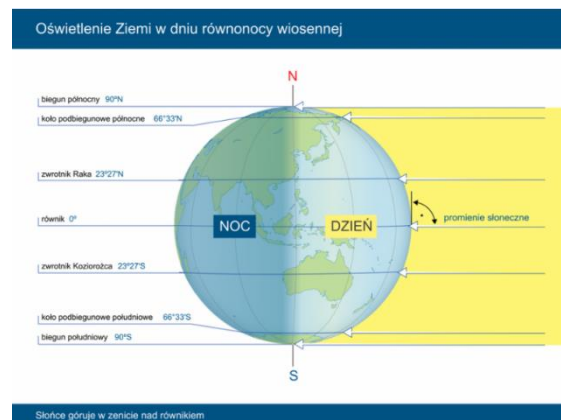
Oświetlenie Ziemi w dniu równonocy wiosennej

N

biegun północny 90°N

koło podbiegunowe północne 66°33'N

zwrotnik Raka 23°27'N

równik 0°

NOC

DZIEŃ

promienie słoneczne

zwrotnik Koziorożca 23°27'S

koło podbiegunowe południowe 66°33'S

biegun południowy 90°S

S

Słońce góruje w zenicie nad równikiem